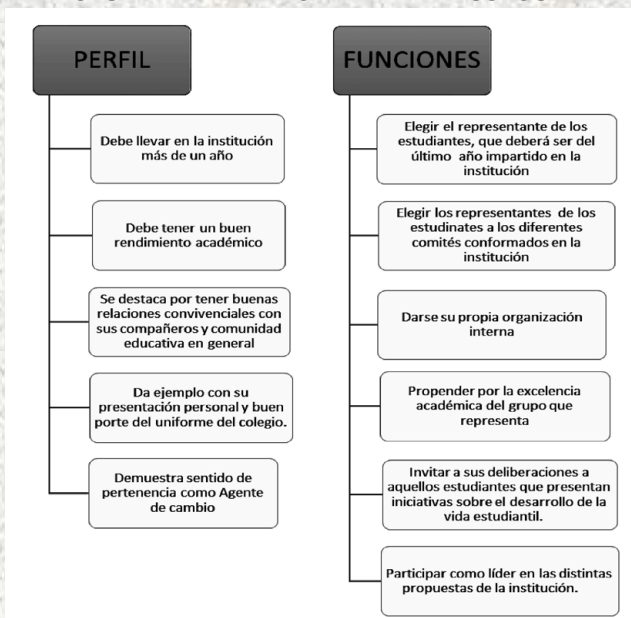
PERFIL

Debe llevar en la institución más de un año

Debe tener un buen rendimiento académico

Se destaca por tener buenas relaciones convivenciales con sus compañeros y comunidad educativa en general

Da ejemplo con su presentación personal y buen porte del uniforme del colegio.

Demuestra sentido de pertenencia como Agente de cambio

FUNCIONES

Elegir el representante de los estudiantes, que deberá ser del último año impartido en la institución

Elegir los representantes de los estudinates a los diferentes comités conformados en la institución

Darse su propia organización interna

Propender por la excelencia académica del grupo que representa

Invitar a sus deliberaciones a aquellos estudiantes que presentan iniciativas sobre el desarrollo de la vida estudiantil.

Participar como líder en las distintas propuestas de la institución.